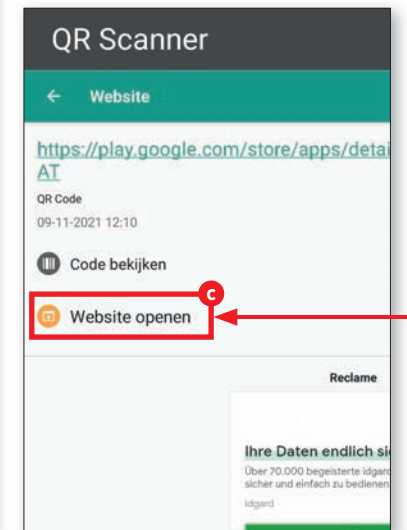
QR Scanner

← Website

https://play.google.com/store/apps/detai AT

QR Code

09-11-2021 12:10

Code bekijken

C

Website openen

Reclame

Ihre Daten endlich si

Über 70.000 begeisterte idgar sicher und einfach zu bediene

idgard